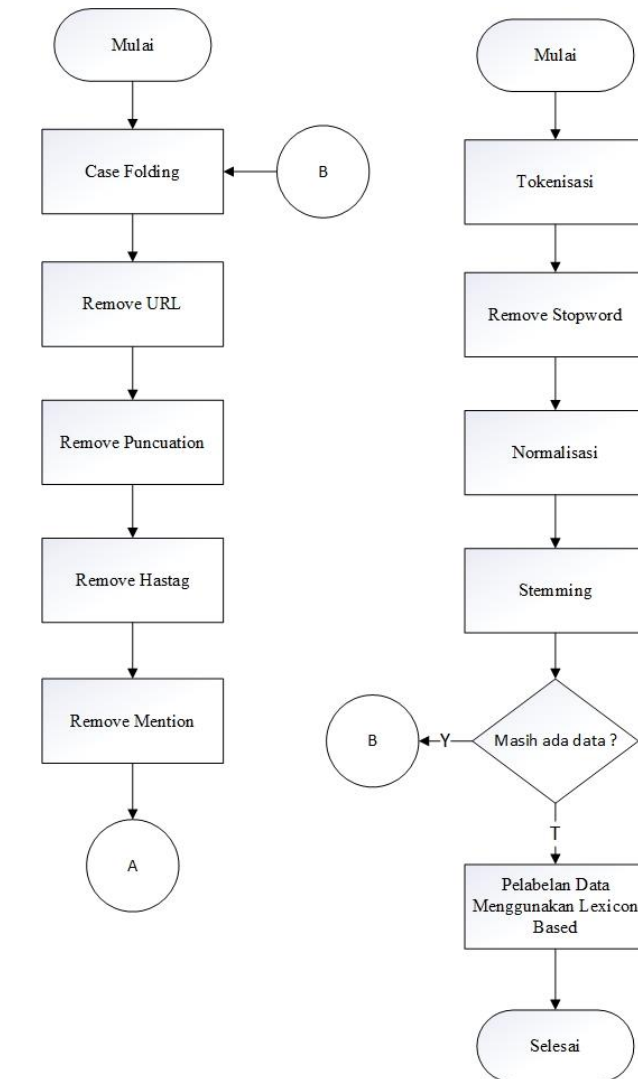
Mulai

Case Folding

B

Remove URL

Remove Puncuation

Remove Hastag

Remove Mention

A

Mulai

Tokenisasi

Remove Stopword

Normalisasi

Stemming

Masih ada data ?

Y

B

T

Pelabelan Data Menggunakan Lexicon Based

Selesai